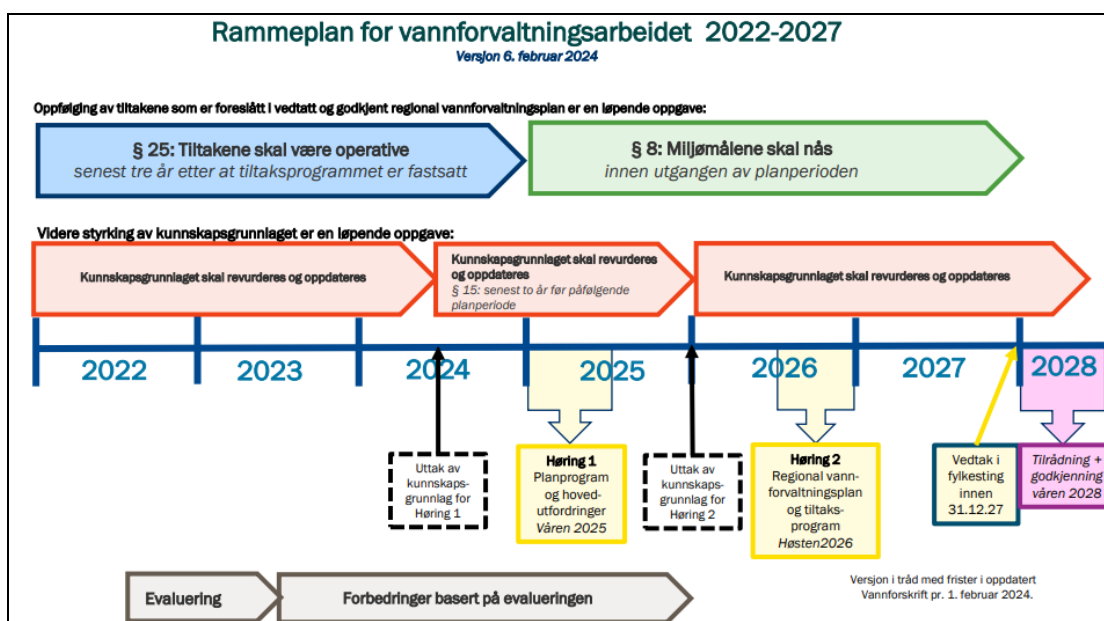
Rammeplan for vannforvaltningsarbeidet 2022-2027
Versjon 6. februar 2024

Oppfølging av tiltakene som er foreslått i vedtatt og godkjent regional vannforvaltningsplan er en løpende oppgave:

§ 25: Tiltakene skal være operative
senest tre år etter at tiltaksprogrammet er fastsatt

§ 8: Miljømålene skal nås
innen utgangen av planperioden

Videre styrking av kunnskapsgrunnlaget er en løpende oppgave:

Kunnskapsgrunnlaget skal revurderes og oppdateres

Kunnskapsgrunnlaget skal revurderes og oppdateres
§ 15: senest to år før påfølgende planperiode

Kunnskapsgrunnlaget skal revurderes og oppdateres

2022
2023
2024
2025
2026
2027
2028

Uttak av kunnskapsgrunnlag for Høring 1

Høring 1
Planprogram og hovedutfordringer
Våren 2025

Uttak av kunnskapsgrunnlag for Høring 2

Høring 2
Regional vannforvaltningsplan og tiltaksprogram
Høsten2026

Vedtak i fylkesting innen 31.12.27

Tilrådning + godkjenning våren 2028

Evaluering

Forbedringer basert på evalueringen

Versjon i tråd med frister i oppdatert Vannforskrift pr. 1. februar 2024.